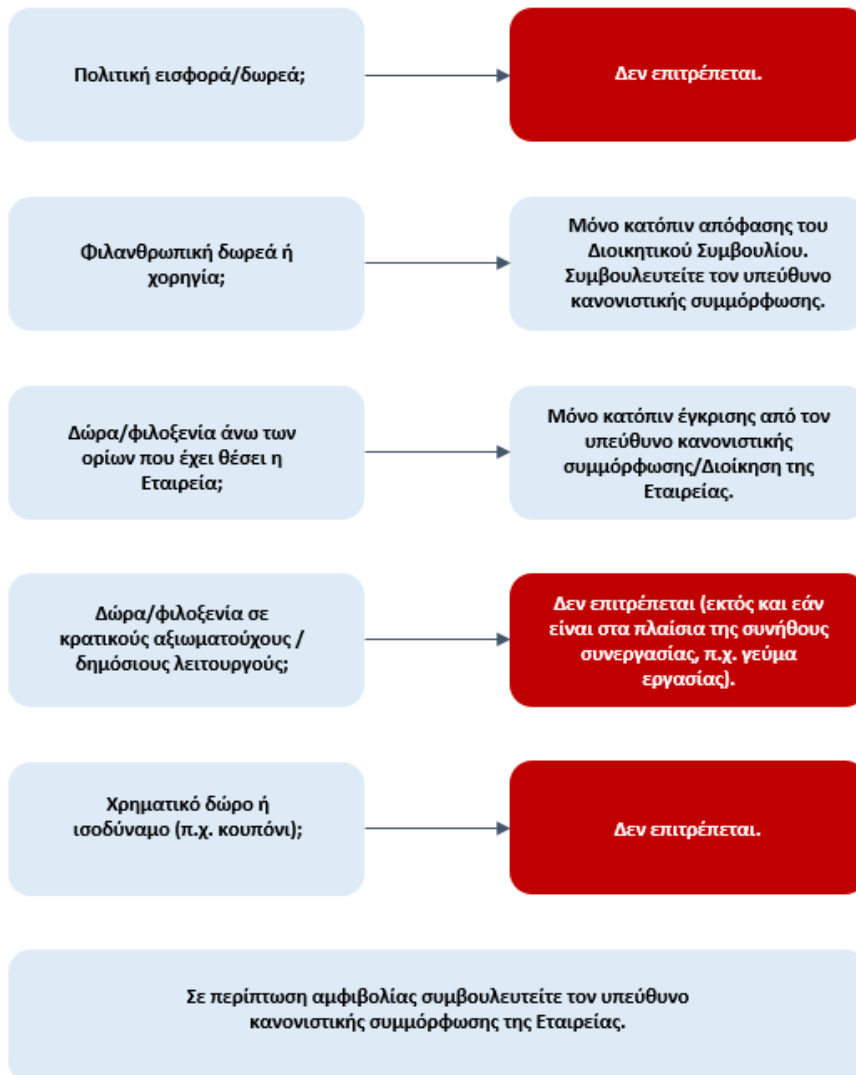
Πολιτική εισφορά/δωρεά;

Δεν επιτρέπεται.

Φιλανθρωπική δωρεά ή χορηγία;

Μόνο κατόπιν απόφασης του Διοικητικού Συμβουλίου. Συμβουλευτείτε τον υπεύθυνο κανονιστικής συμμόρφωσης.

Δώρα/φιλοξενία άνω των ορίων που έχει θέσει η Εταιρεία;

Μόνο κατόπιν έγκρισης από τον υπεύθυνο κανονιστικής συμμόρφωσης/Διοίκηση της Εταιρείας.

Δώρα/φιλοξενία σε κρατικούς αξιωματούχους / δημόσιους λειτουργούς;

Δεν επιτρέπεται (εκτός και εάν είναι στα πλαίσια της συνήθους συνεργασίας, π.χ. γεύμα εργασίας).

Χρηματικό δώρο ή ισοδύναμο (π.χ. κουπόνι);

Δεν επιτρέπεται.

Σε περίπτωση αμφιβολίας συμβουλευτείτε τον υπεύθυνο κανονιστικής συμμόρφωσης της Εταιρείας.